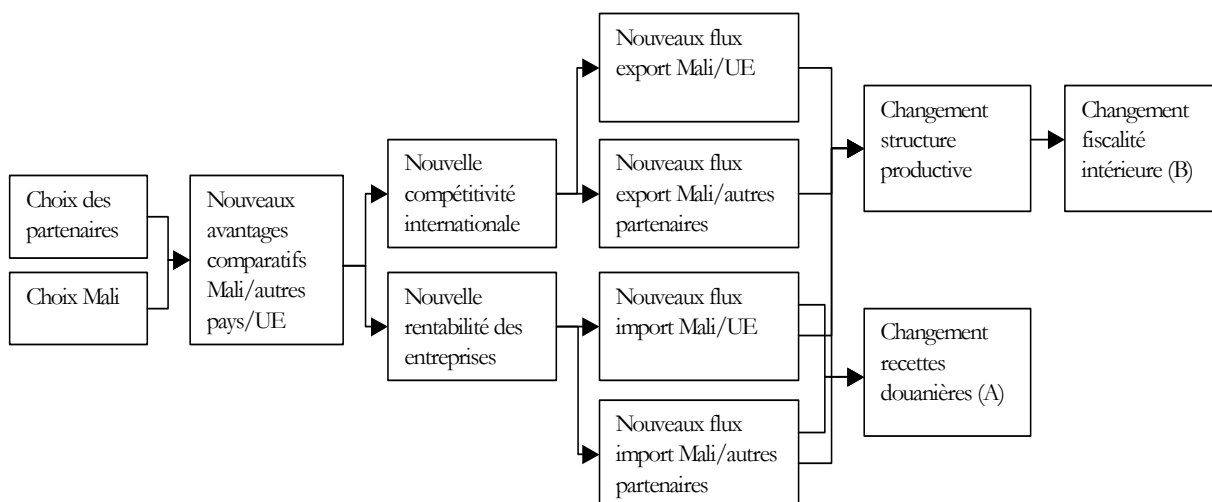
Choix des partenaires

Choix Mali

Nouveaux avantages comparatifs Mali/autres pays/UE

Nouvelle compétitivité internationale

Nouvelle rentabilité des entreprises

Nouveaux flux export Mali/UE

Nouveaux flux export Mali/autres partenaires

Nouveaux flux import Mali/UE

Nouveaux flux import Mali/autres partenaires

Changement structure productive

Changement fiscalité intérieure (B)

Changement recettes douanières (A)